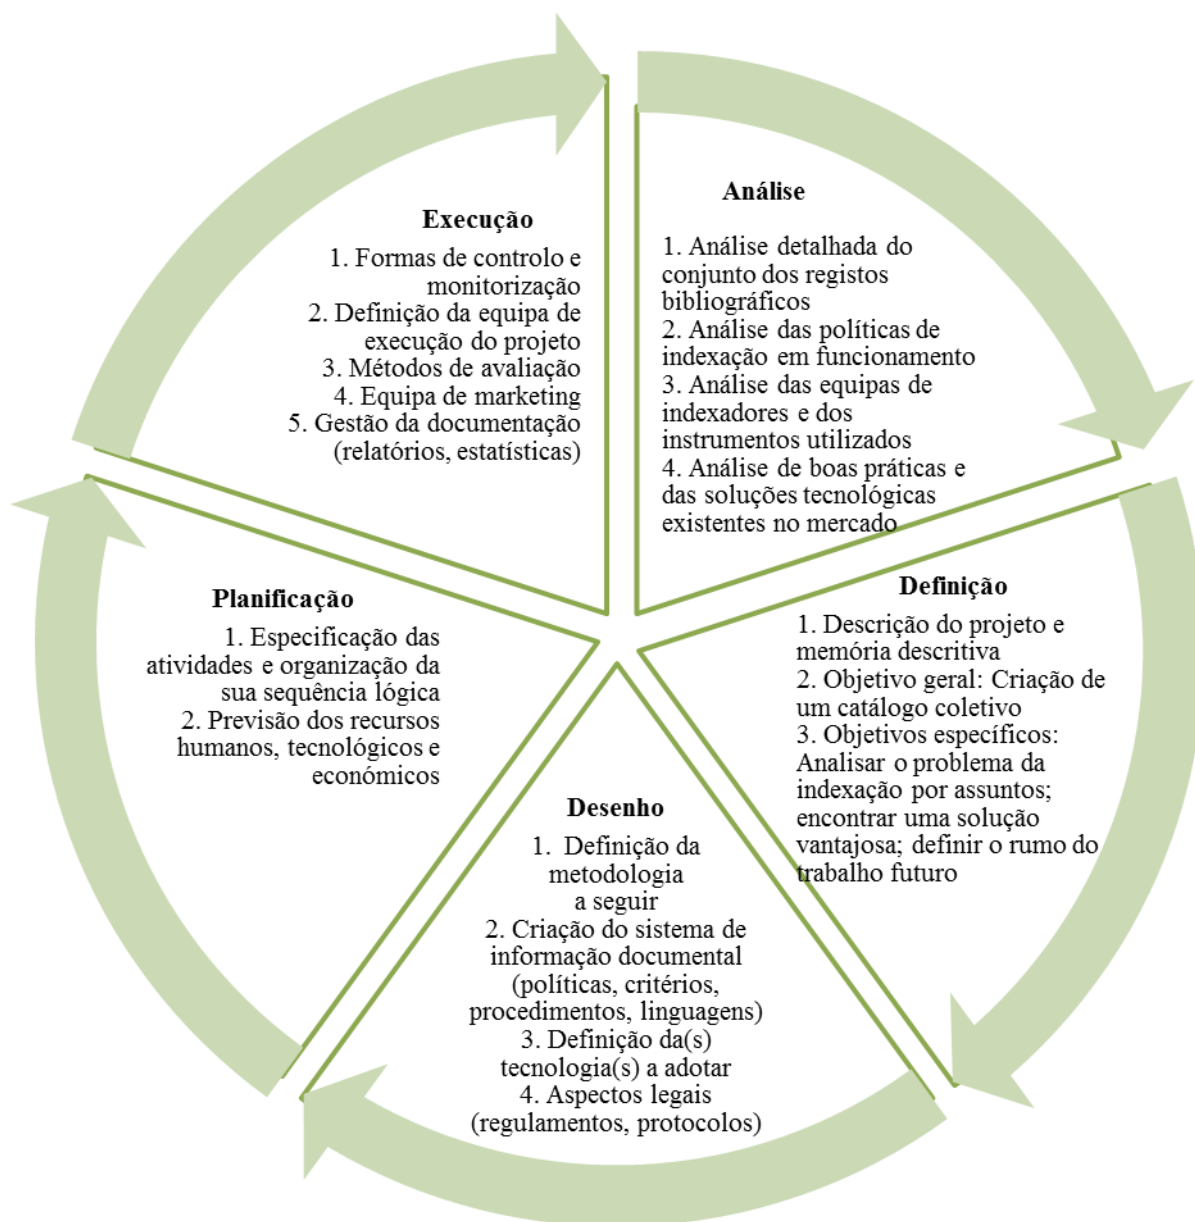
Análise

1. Análise detalhada do conjunto dos registos bibliográficos
2. Análise das políticas de indexação em funcionamento
3. Análise das equipas de indexadores e dos instrumentos utilizados
4. Análise de boas práticas e das soluções tecnológicas existentes no mercado

Definição

1. Descrição do projeto e memória descritiva
2. Objetivo geral: Criação de um catálogo coletivo
3. Objetivos específicos: Analisar o problema da indexação por assuntos; encontrar uma solução vantajosa; definir o rumo do trabalho futuro

Desenho

1. Definição da metodologia a seguir
2. Criação do sistema de informação documental (políticas, critérios, procedimentos, linguagens)
3. Definição da(s) tecnologia(s) a adotar
4. Aspectos legais (regulamentos, protocolos)

Planificação

1. Especificação das atividades e organização da sua sequência lógica
2. Previsão dos recursos humanos, tecnológicos e económicos

Execução

1. Formas de controlo e monitorização
2. Definição da equipa de execução do projeto
3. Métodos de avaliação
4. Equipa de marketing
5. Gestão da documentação (relatórios, estatísticas)